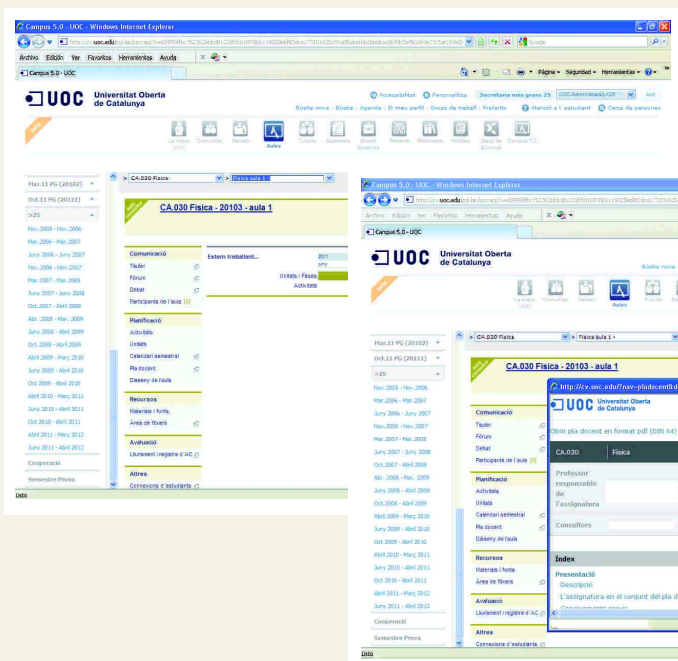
Campus 5.0 - UOC - Windows Internet Explorer

Archivo Edición Ver Favoritos Herramientas Ayuda

Campus 5.0 - UOC

Página Seguridad Herramientas

UOC Universitat Oberta de Catalunya

Accessibilitat Personalitza Secretaria més grans 25 UOC-Administració>25 Aic

Bústia nova | Bústia | Agenda | El meu perfil | Grups de treball | Preferits | Mentor a l'estudiant | Cerca de persones

La meva UOC Comunitat Serveis Aules Tutoria Secretaria Espai docència Recerca Biblioteca Notícies Espai de consultes Campus 5.0

Mar.11 PG (20102)
Oct.11 PG (20111)
>25
Nov. 2005 - Nov. 2006
Mar. 2006 - Mar. 2007
Juny 2006 - Juny 2007
Nov. 2006 - Nov. 2007
Mar. 2007 - Mar. 2008
Juny 2007 - Juny 2008
Oct. 2007 - Abril 2008
Abr. 2008 - Mar. 2009
Juny 2008 - Abril 2009
Oct. 2008 - Abril 2009
Abril 2009 - Març 2010
Juny 2009 - Abril 2010
Oct 2009 - Abril 2010
Abril 2010 - Març 2011
Juny 2010 - Abril 2011
Oct 2010 - Abril 2011
Abril 2011 - Març 2012
Juny 2011 - Abril 2012
Cooperació
Semestre Prova

CA.030 Física > Física aula 1

CA.030 Física - 20103 - aula 1

Comunicació
Tauler
Fòrum
Debat
Participants de l'aula

Estem treballant...

2011

Unitats / Fases
Activitats

Planificació
Activitats
Unitats
Calendari semestral
Pla docent
Disseny de l'aula

Recursos
Materials i fonts
Àrea de fitxers

Avaluació
Lliurament i registre d'AC

Altres
Connexions d'estudiants

Listo

Campus 5.0 - UOC - Windows Internet Explorer

Archivo Edición Ver Favoritos Herramientas Ayuda

Campus 5.0 - UOC

UOC Universitat Oberta de Catalunya

Bústia nova

La meva UOC Comunitat Serveis Aules Tutoria

Mar.11 PG (20102)
Oct.11 PG (20111)
>25
Nov. 2005 - Nov. 2006
Mar. 2006 - Mar. 2007
Juny 2006 - Juny 2007
Nov. 2006 - Nov. 2007
Mar. 2007 - Mar. 2008
Juny 2007 - Juny 2008
Oct. 2007 - Abril 2008
Abr. 2008 - Mar. 2009
Juny 2008 - Abril 2009
Oct. 2008 - Abril 2009
Abril 2009 - Març 2010
Juny 2009 - Abril 2010
Oct 2009 - Abril 2010
Abril 2010 - Març 2011
Juny 2010 - Abril 2011
Oct 2010 - Abril 2011
Abril 2011 - Març 2012
Juny 2011 - Abril 2012
Cooperació
Semestre Prova

CA.030 Física > Física aula 1

CA.030 Física - 20103 - aula 1

Comunicació
Tauler
Fòrum
Debat
Participants de l'aula

Planificació
Activitats
Unitats
Calendari semestral
Pla docent
Disseny de l'aula

Recursos
Materials i fonts
Àrea de fitxers

Avaluació
Lliurament i registre d'AC

Altres
Connexions d'estudiants

Listo

http://cv.uoc.edu/?nav=pladocent

UOC Universitat Oberta de Catalunya

Obrir pla docent en format pdf (DIN A4)

| CA.030 | Física |
|---|---|
| Professor responsable de l'assignatura | |
| Consultors | |

Índex

Presentació
Descripció
L'assignatura en el conjunt del pla d
Coneixements previs